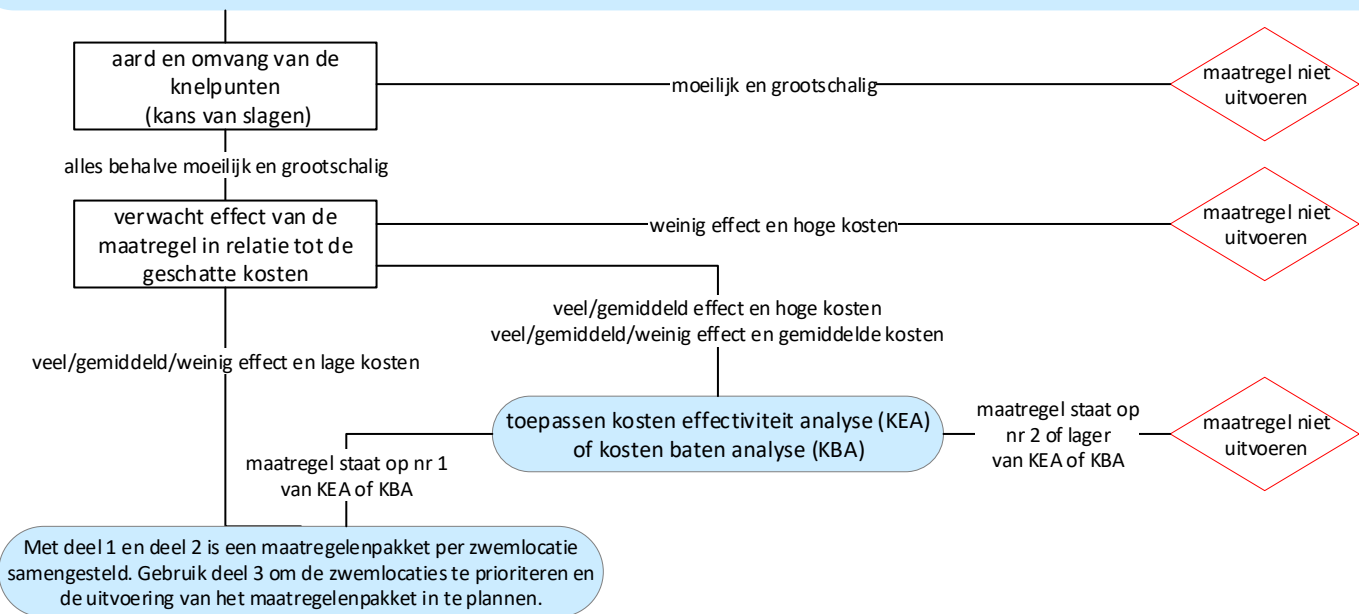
aard en omvang van de knelpunten (kans van slagen)

moeilijk en grootschalig

maatregel niet uitvoeren

alles behalve moeilijk en grootschalig

verwacht effect van de maatregel in relatie tot de geschatte kosten

weinig effect en hoge kosten

maatregel niet uitvoeren

veel/gemiddeld effect en hoge kosten
veel/gemiddeld/weinig effect en gemiddelde kosten

veel/gemiddeld/weinig effect en lage kosten

toepassen kosten effectiviteit analyse (KEA) of kosten baten analyse (KBA)

maatregel staat op nr 2 of lager van KEA of KBA

maatregel niet uitvoeren

maatregel staat op nr 1 van KEA of KBA

Met deel 1 en deel 2 is een maatregelenpakket per zwemlocatie samengesteld. Gebruik deel 3 om de zwemlocaties te prioriteren en de uitvoering van het maatregelenpakket in te plannen.